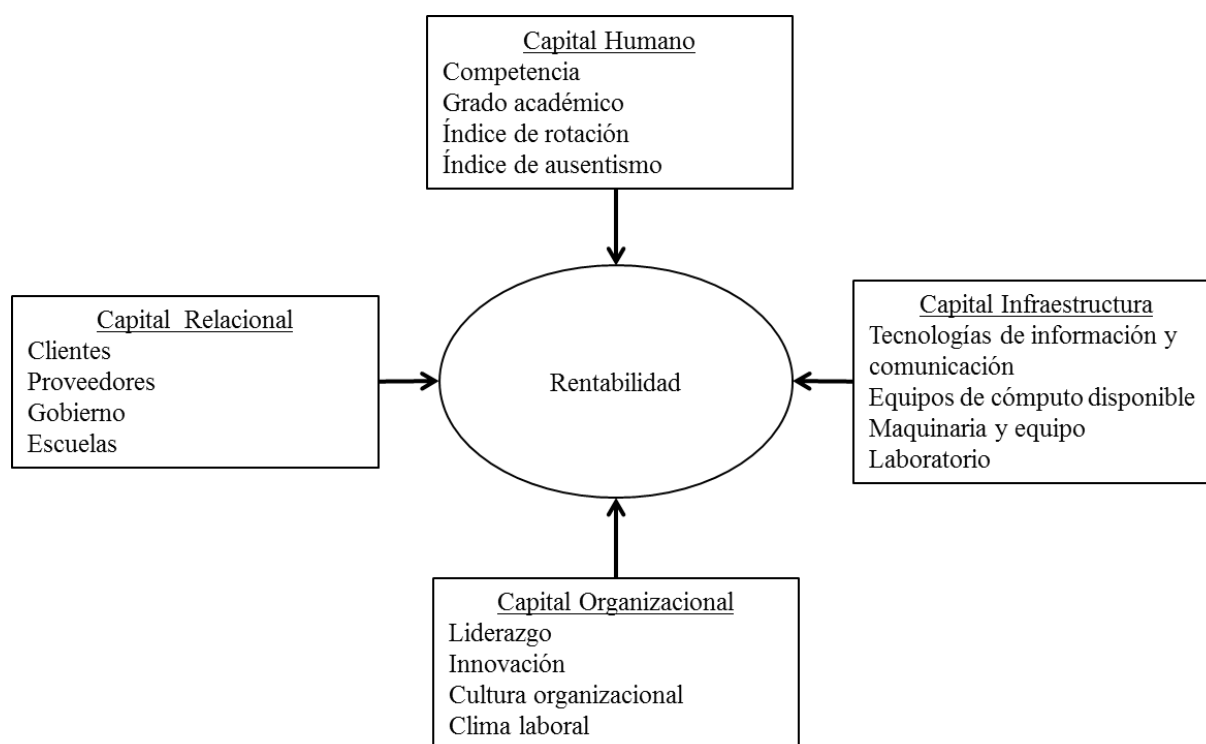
Capital Humano
Competencia
Grado académico
Índice de rotación
Índice de ausentismo

Capital Relacional
Clientes
Proveedores
Gobierno
Escuelas

Rentabilidad

Capital Infraestructura
Tecnologías de información y comunicación
Equipos de cómputo disponible
Maquinaria y equipo
Laboratorio

Capital Organizacional
Liderazgo
Innovación
Cultura organizacional
Clima laboral